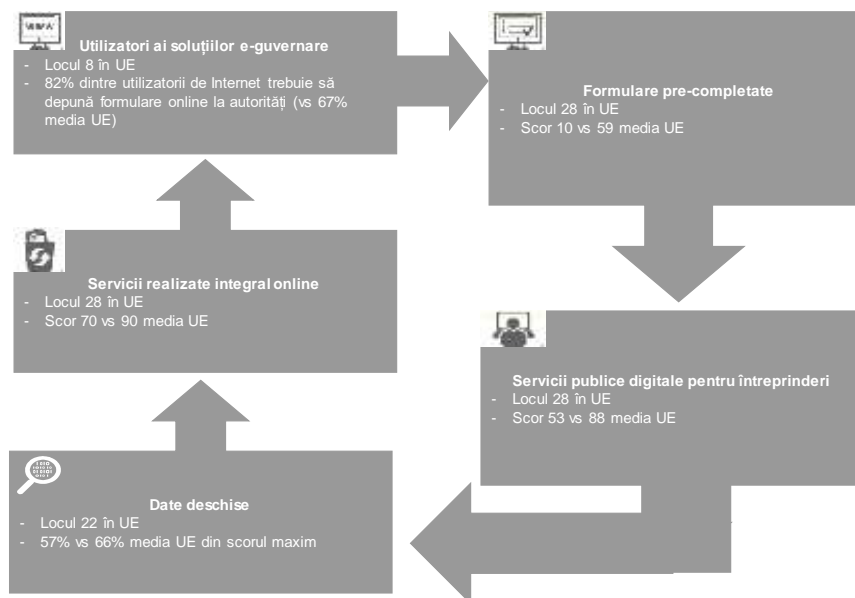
WWW

Utilizatori ai soluțiilor e-guvernare
- Locul 8 în UE
- 82% dintre utilizatorii de Internet trebuie să depună formulare online la autorități (vs 67% media UE)

Formulare pre-completate
- Locul 28 în UE
- Scor 10 vs 59 media UE

Servicii publice digitale pentru întreprinderi
- Locul 28 în UE
- Scor 53 vs 88 media UE

Date deschise
- Locul 22 în UE
- 57% vs 66% media UE din scorul maxim

Servicii realizate integral online
- Locul 28 în UE
- Scor 70 vs 90 media UE